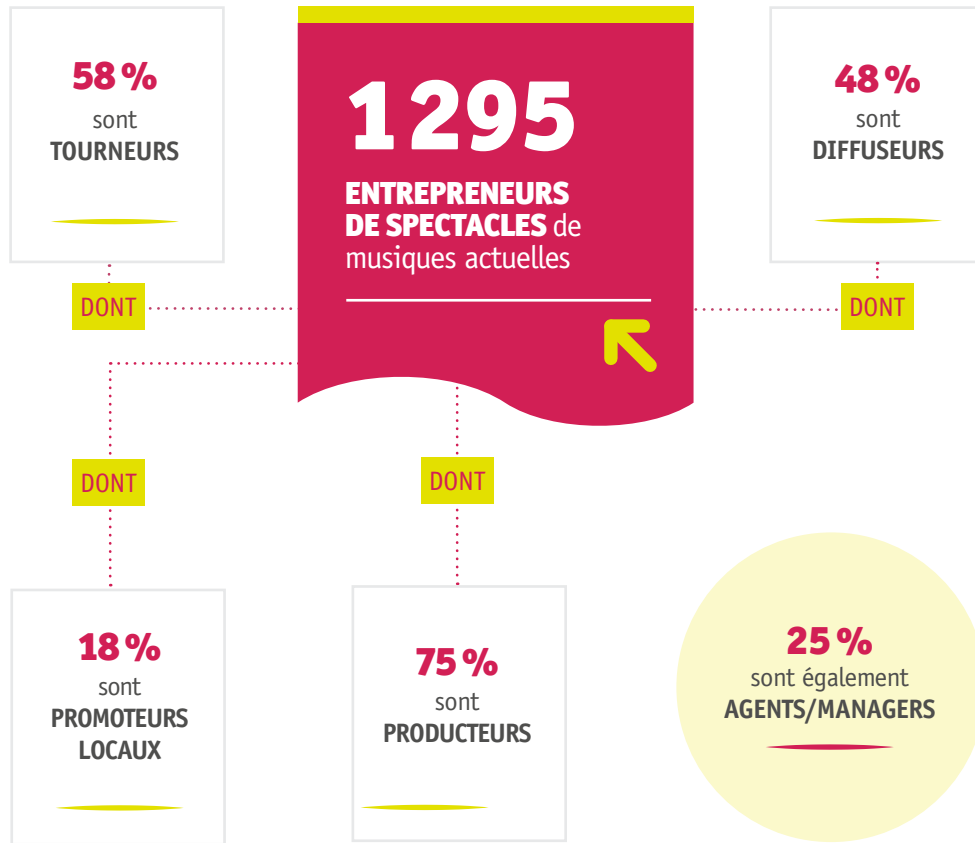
58 %
sont
TOURNEURS

1295
ENTREPRENEURS DE SPECTACLES de musiques actuelles

48 %
sont
DIFFUSEURS

DONT

DONT

DONT

DONT

18 %
sont
PROMOTEURS LOCAUX

75 %
sont
PRODUCTEURS

25 %
sont également
AGENTS/MANAGERS